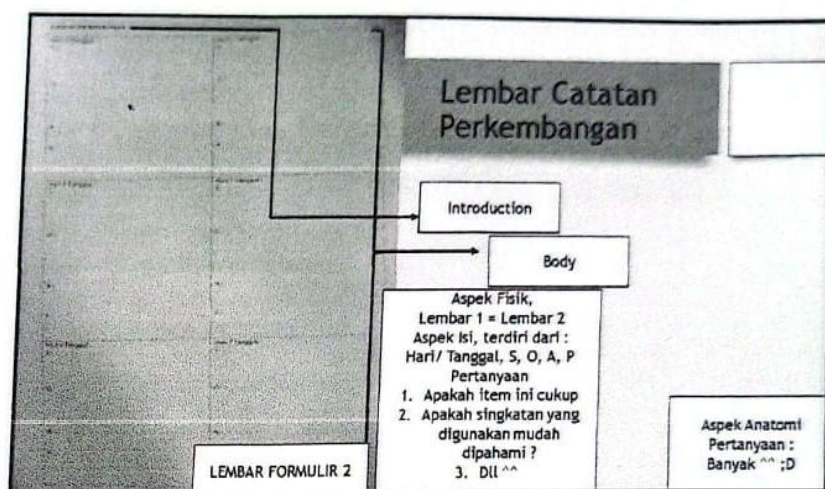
Lembar Catatan Perkembangan

Introduction

Body

Aspek Fisik,
Lembar 1 = Lembar 2
Aspek Isi, terdiri dari :
Hari/ Tanggal, S, O, A, P
Pertanyaan
1. Apakah item ini cukup
2. Apakah singkatan yang digunakan mudah dipahami ?
3. Dll ^^

Aspek Anatomi
Pertanyaan :
Banyak ^^ ;D

LEMBAR FORMULIR 2